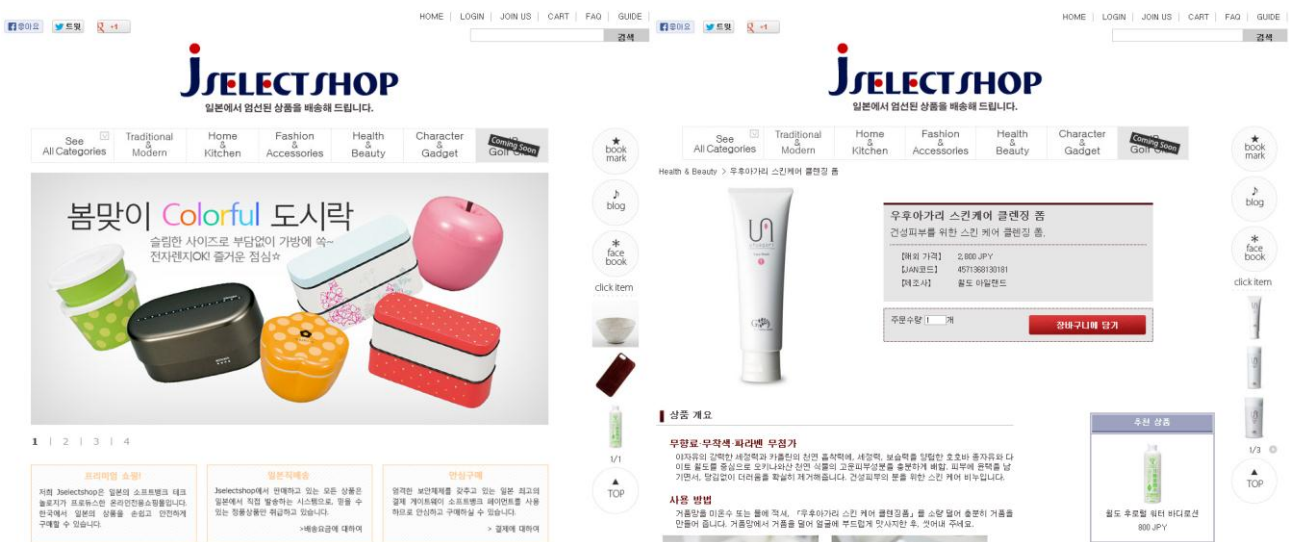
좋아요 트윗 +1

HOME | LOGIN | JOIN US | CART | FAQ | GUIDE

검색

JSELECTSHOP
일본에서 엄선된 상품을 배송해 드립니다.

See All Categories | Traditional & Modern | Home & Kitchen | Fashion & Accessories | Health & Beauty | Character & Gadget | Golf Coming Soon

봄맞이 Colorful 도시락
슬림한 사이즈로 부담없이 가방에 쏙~
전자렌지OK! 즐거운 점심☆

1 | 2 | 3 | 4

프리미엄 쇼핑!
저희 Jselectshop은 일본의 소프트뱅크 테크놀로지가 프로듀스한 온라인쇼핑몰입니다. 한국에서 일본의 상품을 손쉽고 안전하게 구매할 수 있습니다.

일본직배송
Jselectshop에서 판매하고 있는 상품은 일본에서 직접 발송하는 시스템으로, 믿을 수 있는 정품상품만 취급하고 있습니다.
>배송요금에 대하여

안심구매
엄격한 보안체제를 갖추고 있는 일본 최고의 결제 게이트웨이 소프트뱅크 페이먼트를 사용하므로 안심하고 구매하실 수 있습니다.
> 결제에 대하여

book mark
blog
face book
click item
1/1
TOP

좋아요 트윗 +1

HOME | LOGIN | JOIN US | CART | FAQ | GUIDE

검색

JSELECTSHOP
일본에서 엄선된 상품을 배송해 드립니다.

See All Categories | Traditional & Modern | Home & Kitchen | Fashion & Accessories | Health & Beauty | Character & Gadget | Golf Coming Soon

Health & Beauty > 우루아가리 스킨케어 클렌징 폼

우루아가리 스킨케어 클렌징 폼
건성피부를 위한 스킨 케어 클렌징 폼.

[해외 가격] 2,800 JPY
[JAN코드] 4571368130181
[제조사] 월드 아일랜드

주문수량 1 개
장바구니에 담기

상품 개요

무향료·무착색·파라벤 무첨가
아자유의 강력한 세정력과 카올린의 천연 흡착력, 세정력, 보습력을 양립한 호호바 종자유와 다이트 올도를 중심으로 오키나와산 천연 식물의 고문피부성분을 충분하게 배합. 피부에 윤택을 남기면서, 땀입없이 더러움을 확실히 제거해줍니다. 건성피부의 분을 위한 스킨 케어 비누입니다.

사용 방법
거품망을 미온수 또는 물에 적셔, 「우루아가리 스킨 케어 클렌징폼」를 소량 덜어 충분히 거품을 만들어 줍니다. 거품망에서 거품을 덜어 얼굴에 부드럽게 맛사지한 후, 씻어내 주세요.

추천 상품
월도 우로릴 워터 바디로션
800 JPY

book mark
blog
face book
click item
1/3
TOP